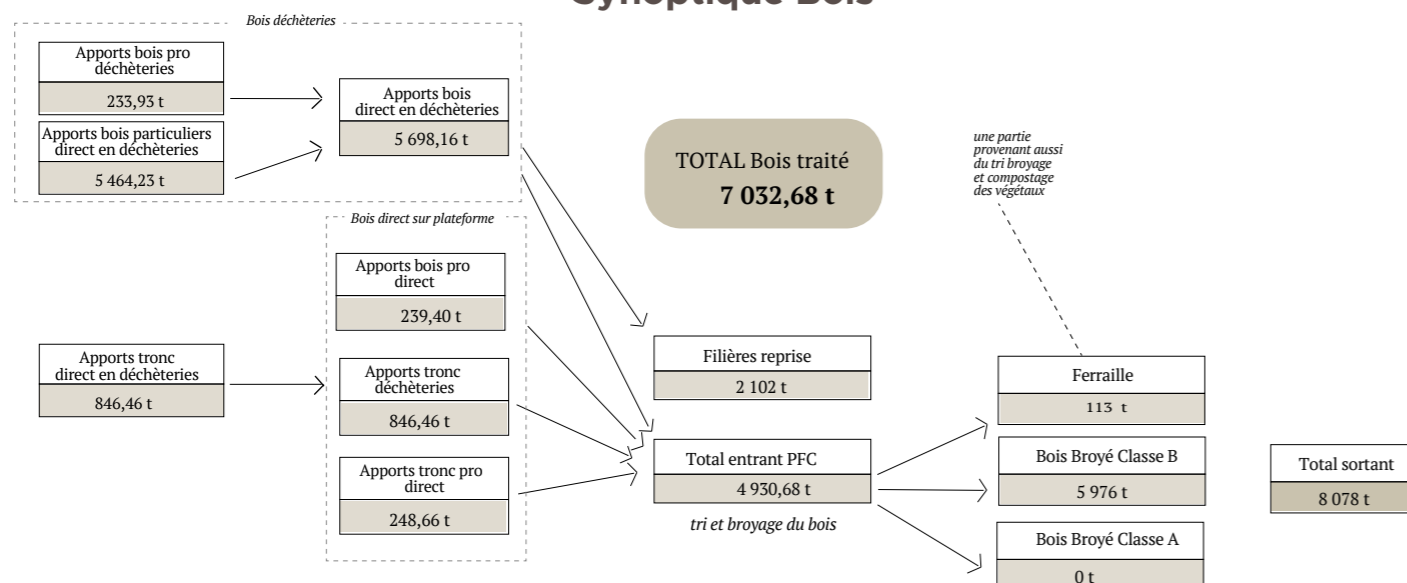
Synoptique Bois

Bois déchèteries

Apports bois pro déchèteries
233,93 t

Apports bois particuliers direct en déchèteries
5 464,23 t

Apports bois direct en déchèteries
5 698,16 t

TOTAL Bois traité
7 032,68 t

une partie provenant aussi du tri broyage et compostage des végétaux

Bois direct sur plateforme

Apports bois pro direct
239,40 t

Apports tronc direct en déchèteries
846,46 t

Apports tronc déchèteries
846,46 t

Apports tronc pro direct
248,66 t

Filières reprise
2 102 t

Total entrant PFC
4 930,68 t

tri et broyage du bois

Ferraille
113 t

Bois Broyé Classe B
5 976 t

Bois Broyé Classe A
0 t

Total sortant
8 078 t